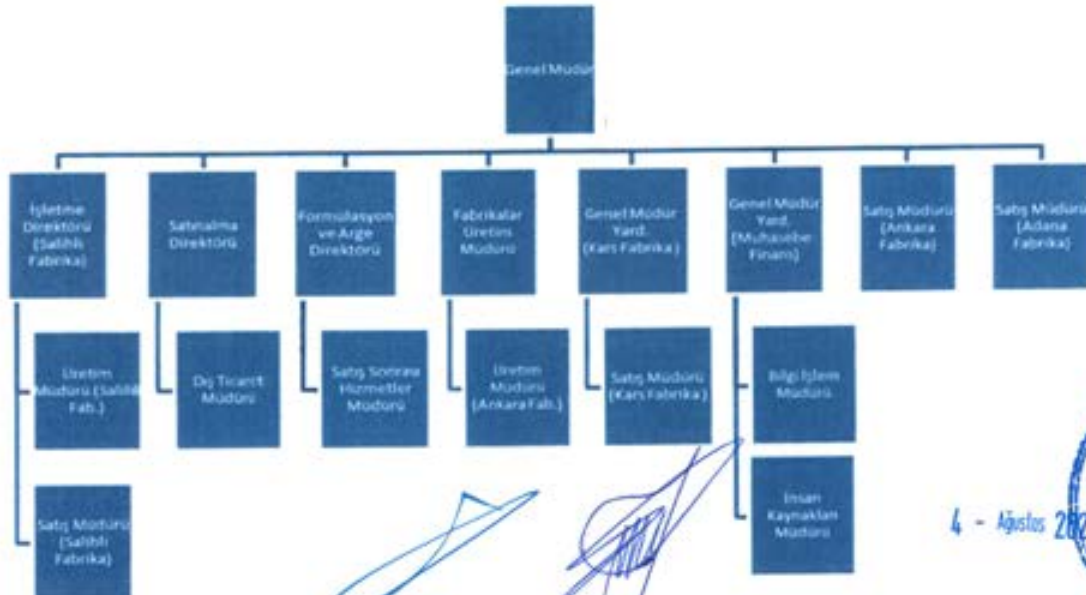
Genel Müdür

İşletme Direktörü (Salihli Fabrika)

Satınalma Direktörü

Formülasyon ve Arge Direktörü

Fabrikalar Üretim Müdürü

Genel Müdür Yard. (Kars Fabrika)

Genel Müdür Yard. (Muhasebe Finans)

Satış Müdürü (Ankara Fabrika)

Satış Müdürü (Adana Fabrika)

Üretim Müdürü (Salihli Fab.)

Satış Müdürü (Salihli Fabrika)

Dış Ticaret Müdürü

Satış Sonrası Hizmetler Müdürü

Üretim Müdürü (Ankara Fab.)

Satış Müdürü (Kars Fabrika)

Bilgi İşlem Müdürü

İnsan Kaynakları Müdürü

4 - Ağustos 20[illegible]